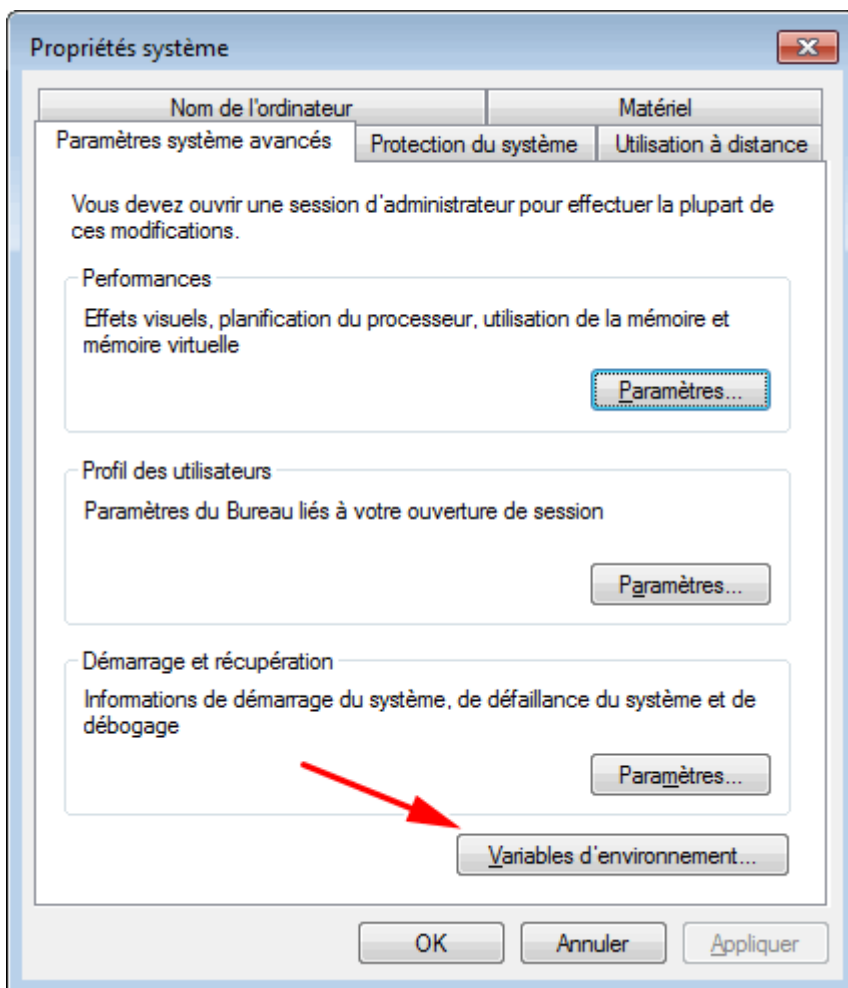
Propriétés système

Nom de l'ordinateur
Matériel
Paramètres système avancés
Protection du système
Utilisation à distance

Vous devez ouvrir une session d'administrateur pour effectuer la plupart de ces modifications.

Performances

Effets visuels, planification du processeur, utilisation de la mémoire et mémoire virtuelle

Paramètres...

Profil des utilisateurs

Paramètres du Bureau liés à votre ouverture de session

Paramètres...

Démarrage et récupération

Informations de démarrage du système, de défaillance du système et de débogage

Paramètres...

Variables d'environnement...

OK
Annuler
Appliquer